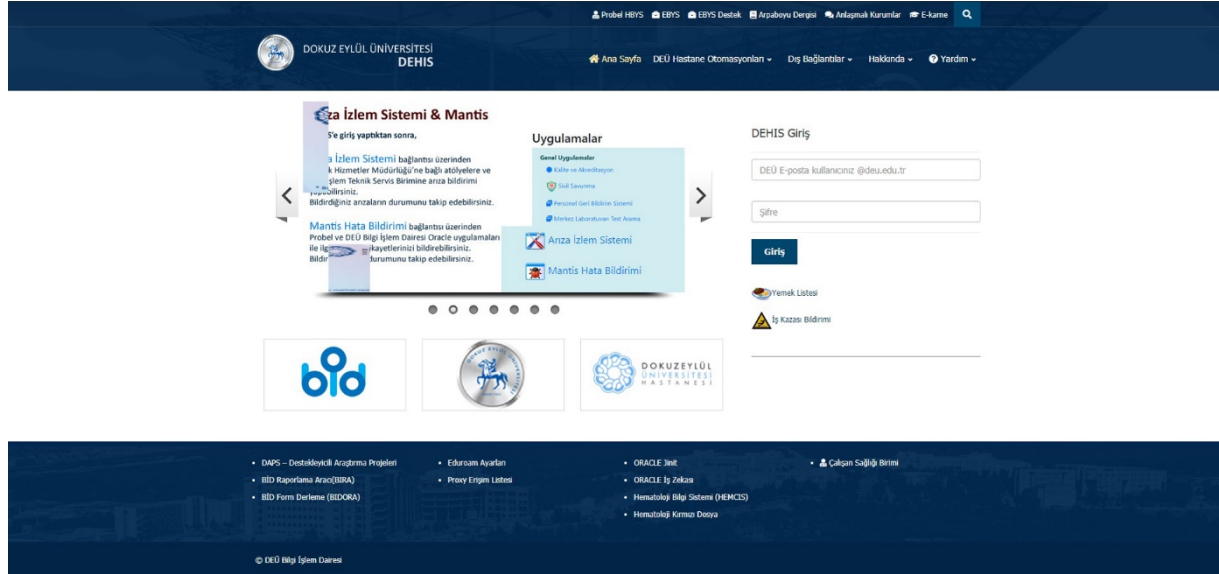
Probel HBYS EBYS EBYS Destek Arpaboyu Dergisi Anlaşmalı Kurumlar E-karne

DOKUZ EYLÜL ÜNİVERSİTESİ
DEHIS

Ana Sayfa DEÜ Hastane Otomasyonları Dış Bağlantılar Hakkında Yardım

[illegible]za İzlem Sistemi & Mantis

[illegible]S'e giriş yaptıktan sonra,

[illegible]a İzlem Sistemi bağlantısı üzerinden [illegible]k Hizmetler Müdürlüğü'ne bağlı atölyelere ve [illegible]işlem Teknik Servis Birimine arıza bildirimi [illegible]bilirsiniz.
Bildirdiğiniz arızaların durumunu takip edebilirsiniz.

Mantis Hata Bildirimi bağlantısı üzerinden Probel ve DEÜ Bilgi İşlem Dairesi Oracle uygulamaları ile ilg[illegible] şikayetlerinizi bildirebilirsiniz.
Bildir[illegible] durumunu takip edebilirsiniz.

Uygulamalar
Genel Uygulamalar
Kalite ve Akreditasyon
Sivil Savunma
Personel Geri Bildirim Sistemi
Merkez Laboratuvarı Test Arama

Arıza İzlem Sistemi
Mantis Hata Bildirimi

DEHIS Giriş
DEÜ E-posta kullanıcınız @deu.edu.tr
Şifre
Giriş

Yemek Listesi
İş Kazası Bildirimi

bid

DOKUZ EYLÜL ÜNİVERSİTESİ

DOKUZEYLÜL ÜNİVERSİTESİ HASTANESİ

• DAPS – Destekleyicili Araştırma Projeleri
• BİD Raporlama Aracı(BIRA)
• BİD Form Derleme (BIDORA)

• Eduroam Ayarları
• Proxy Erişim Listesi

• ORACLE Jinit
• ORACLE İş Zekası
• Hematoloji Bilgi Sistemi (HEMCIS)
• Hematoloji Kırmızı Dosya

• Çalışan Sağlığı Birimi

© DEÜ Bilgi İşlem Dairesi